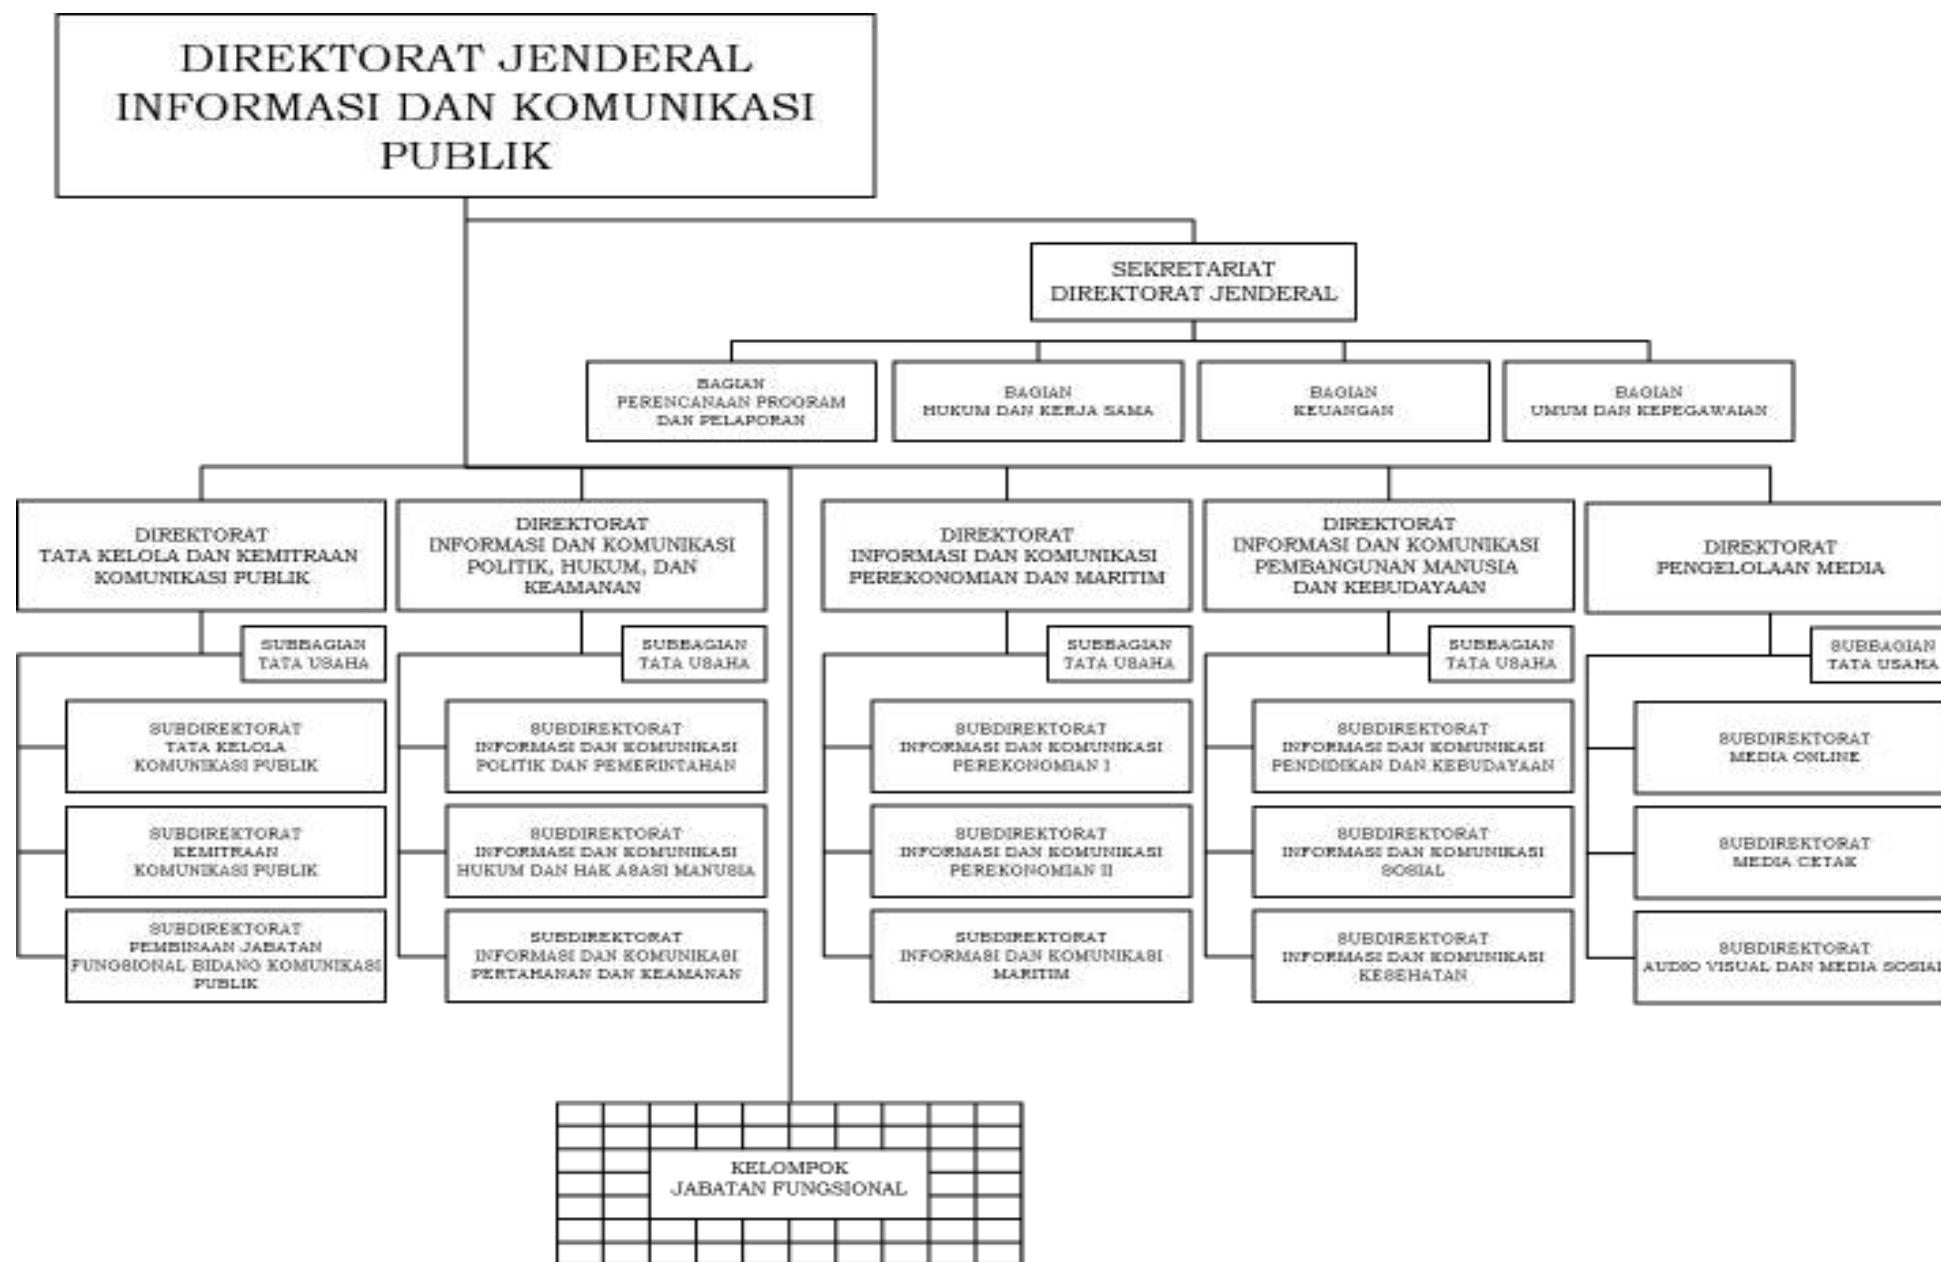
DIREKTORAT JENDERAL INFORMASI DAN KOMUNIKASI PUBLIK

SEKRETARIAT DIREKTORAT JENDERAL

BAGIAN PERENCANAAN PROGRAM DAN PELAPORAN

BAGIAN HUKUM DAN KERJA SAMA

BAGIAN KEUANGAN

BAGIAN UMUM DAN KEPEGAWAIAN

DIREKTORAT TATA KELOLA DAN KEMITRAAN KOMUNIKASI PUBLIK

SUBBAGIAN TATA USAHA

SUBDIREKTORAT TATA KELOLA KOMUNIKASI PUBLIK

SUBDIREKTORAT KEMITRAAN KOMUNIKASI PUBLIK

SUBDIREKTORAT PEMBINAAN JABATAN FUNGSIONAL BIDANG KOMUNIKASI PUBLIK

DIREKTORAT INFORMASI DAN KOMUNIKASI POLITIK, HUKUM, DAN KEAMANAN

SUBBAGIAN TATA USAHA

SUBDIREKTORAT INFORMASI DAN KOMUNIKASI POLITIK DAN PEMERINTAHAN

SUBDIREKTORAT INFORMASI DAN KOMUNIKASI HUKUM DAN HAK ASASI MANUSIA

SUBDIREKTORAT INFORMASI DAN KOMUNIKASI PERTAHANAN DAN KEAMANAN

DIREKTORAT INFORMASI DAN KOMUNIKASI PEREKONOMIAN DAN MARITIM

SUBBAGIAN TATA USAHA

SUBDIREKTORAT INFORMASI DAN KOMUNIKASI PEREKONOMIAN I

SUBDIREKTORAT INFORMASI DAN KOMUNIKASI PEREKONOMIAN II

SUBDIREKTORAT INFORMASI DAN KOMUNIKASI MARITIM

DIREKTORAT INFORMASI DAN KOMUNIKASI PEMBANGUNAN MANUSIA DAN KEBUDAYAAN

SUBBAGIAN TATA USAHA

SUBDIREKTORAT INFORMASI DAN KOMUNIKASI PENDIDIKAN DAN KEBUDAYAAN

SUBDIREKTORAT INFORMASI DAN KOMUNIKASI SOSIAL

SUBDIREKTORAT INFORMASI DAN KOMUNIKASI KESEHATAN

DIREKTORAT PENGELOLAAN MEDIA

SUBBAGIAN TATA USAHA

SUBDIREKTORAT MEDIA ONLINE

SUBDIREKTORAT MEDIA CETAK

SUBDIREKTORAT AUDIO VISUAL DAN MEDIA SOSIAL

KELOMPOK JABATAN FUNGSIONAL